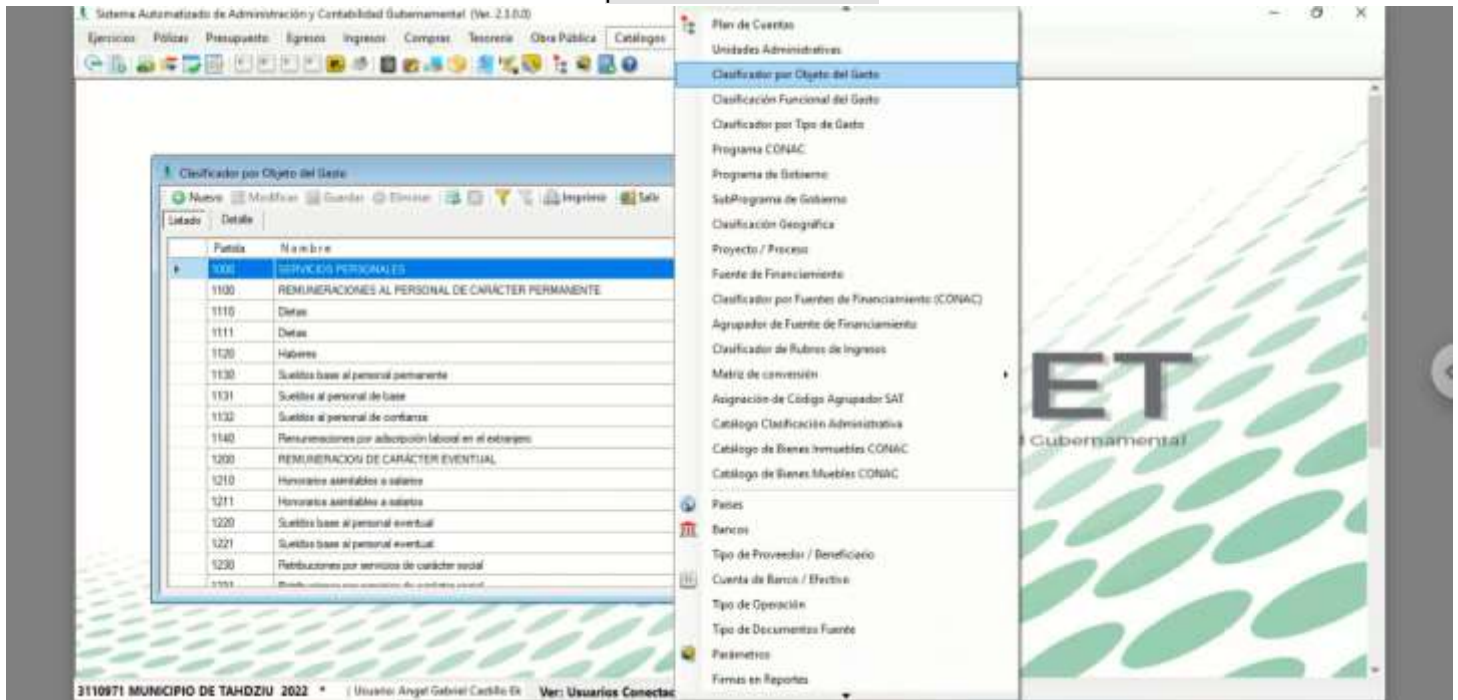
Sistema Automatizado de Administración y Contabilidad Gubernamental (Ver. 2.3.0.0)

Ejercicios Pólizas Presupuesto Egresos Ingresos Compras Tesorería Obra Pública Catálogos

Clasificador por Objeto del Gasto

Nuevo Modificar Guardar Eliminar Imprimir Salir

Listado Detalle

| Partida | Nombre |
|---|---|
| 1000 | SERVICIOS PERSONALES |
| 1100 | REMUNERACIONES AL PERSONAL DE CARÁCTER PERMANENTE |
| 1110 | Dietas |
| 1111 | Dietas |
| 1120 | Haberes |
| 1130 | Sueldos base al personal permanente |
| 1131 | Sueldos al personal de base |
| 1132 | Sueldos al personal de confianza |
| 1140 | Remuneraciones por adscripción laboral en el extranjero |
| 1200 | REMUNERACION DE CARÁCTER EVENTUAL |
| 1210 | Honorarios asimilables a salarios |
| 1211 | Honorarios asimilables a salarios |
| 1220 | Sueldos base al personal eventual |
| 1221 | Sueldos base al personal eventual |
| 1230 | Retribuciones por servicios de carácter social |
| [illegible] | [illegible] |

Plan de Cuentas
Unidades Administrativas
Clasificador por Objeto del Gasto
Clasificación Funcional del Gasto
Clasificador por Tipo de Gasto
Programa CONAC
Programa de Gobierno
SubPrograma de Gobierno
Clasificación Geográfica
Proyecto / Proceso
Fuente de Financiamiento
Clasificador por Fuentes de Financiamiento (CONAC)
Agrupador de Fuente de Financiamiento
Clasificador de Rubros de Ingresos
Matriz de conversión
Asignación de Código Agrupador SAT
Catálogo Clasificación Administrativa
Catálogo de Bienes Inmuebles CONAC
Catálogo de Bienes Muebles CONAC
Países
Bancos
Tipo de Proveedor / Beneficiario
Cuenta de Banco / Efectivo
Tipo de Operación
Tipo de Documentos Fuente
Parámetros
Firmas en Reportes

ET
Gubernamental

3110971 MUNICIPIO DE TAHDZIU 2022 * | Usuario: Angel Gabriel Castillo Ek Ver: Usuarios Conectad